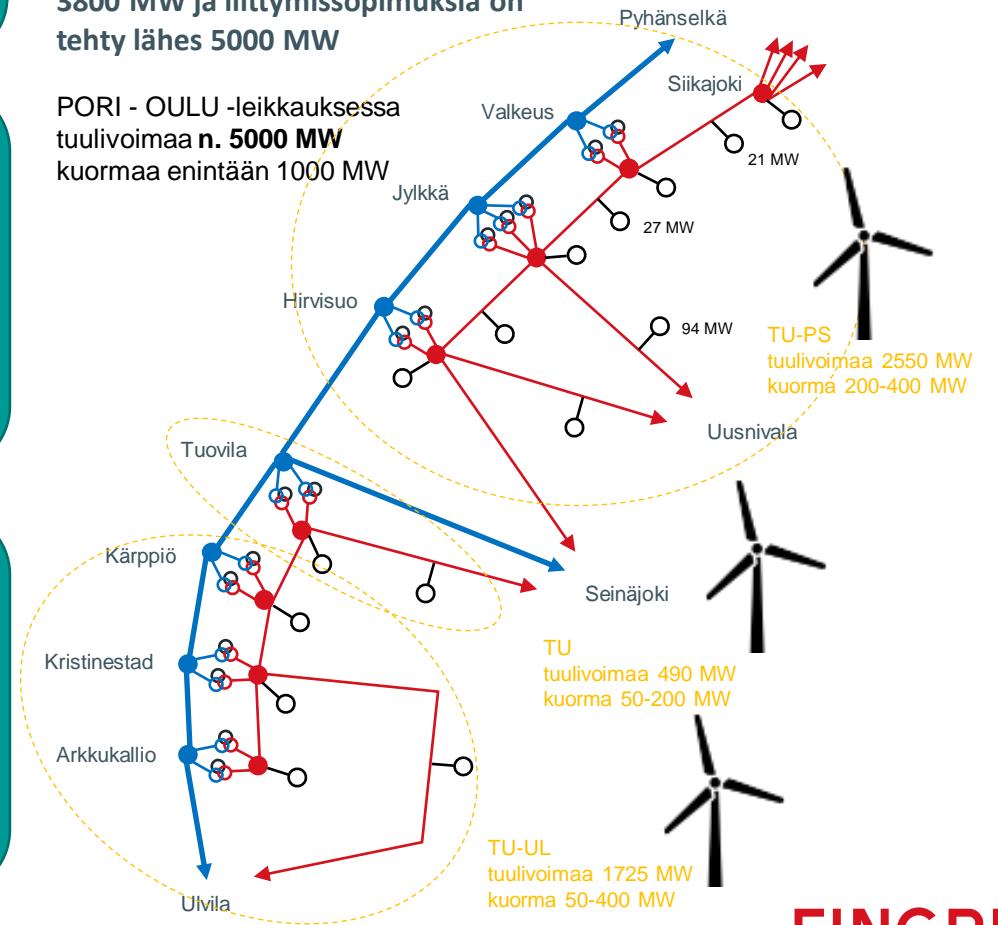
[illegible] MW ja liittymissopimuksia on tehty lähes 5000 MW

PORI - OULU -leikkauksessa tuulivoimaa **n. 5000 MW** kuormaa enintään 1000 MW

Pyhänselkä

Siikajoki

Valkeus

21 MW

Jylkkä

27 MW

Hirvisuo

94 MW

TU-PS
tuulivoimaa 2550 MW
kuorma 200-400 MW

Uusnivala

Tuovila

Kärppiö

Seinäjoki

TU
tuulivoimaa 490 MW
kuorma 50-200 MW

Kristinestad

Arkkukallio

TU-UL
tuulivoimaa 1725 MW
kuorma 50-400 MW

Ulvila

FINGR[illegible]